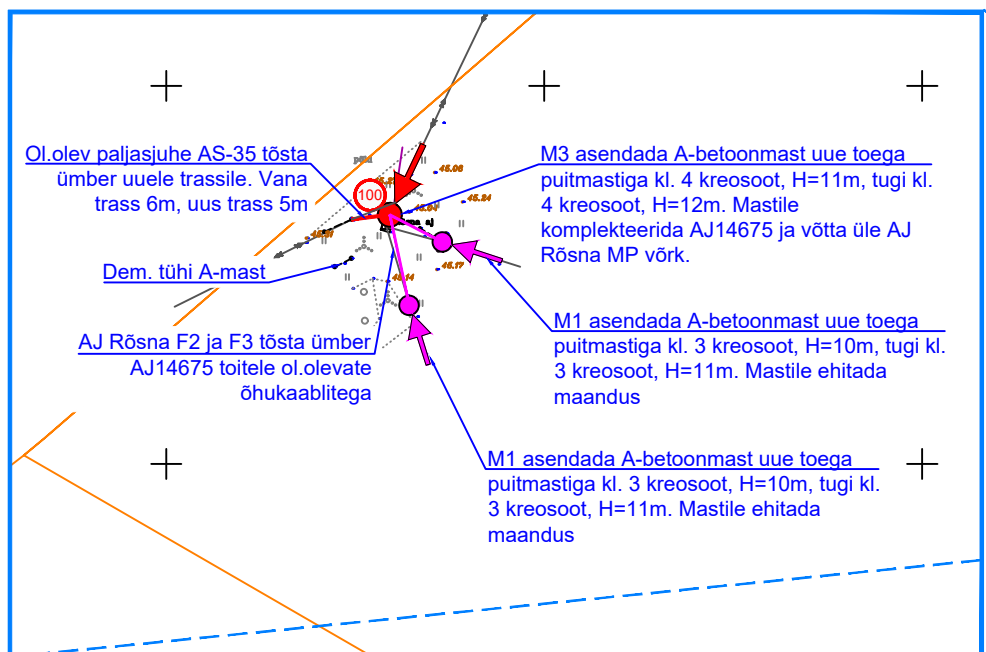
Ol.olev paljasjuhe AS-35 tõsta ümber uuele trassile. Vana trass 6m, uus trass 5m

100

M3 asendada A-betoonmast uue toega puitmastiga kl. 4 kreosoot, H=11m, tugi kl. 4 kreosoot, H=12m. Mastile komplekteerida AJ14675 ja võtta üle AJ Rõsna MP võrk.

Dem. tühi A-mast

M1 asendada A-betoonmast uue toega puitmastiga kl. 3 kreosoot, H=10m, tugi kl. 3 kreosoot, H=11m. Mastile ehitada maandus

AJ Rõsna F2 ja F3 tõsta ümber AJ14675 toitele ol.olevate õhukaablitega

M1 asendada A-betoonmast uue toega puitmastiga kl. 3 kreosoot, H=10m, tugi kl. 3 kreosoot, H=11m. Mastile ehitada maandus